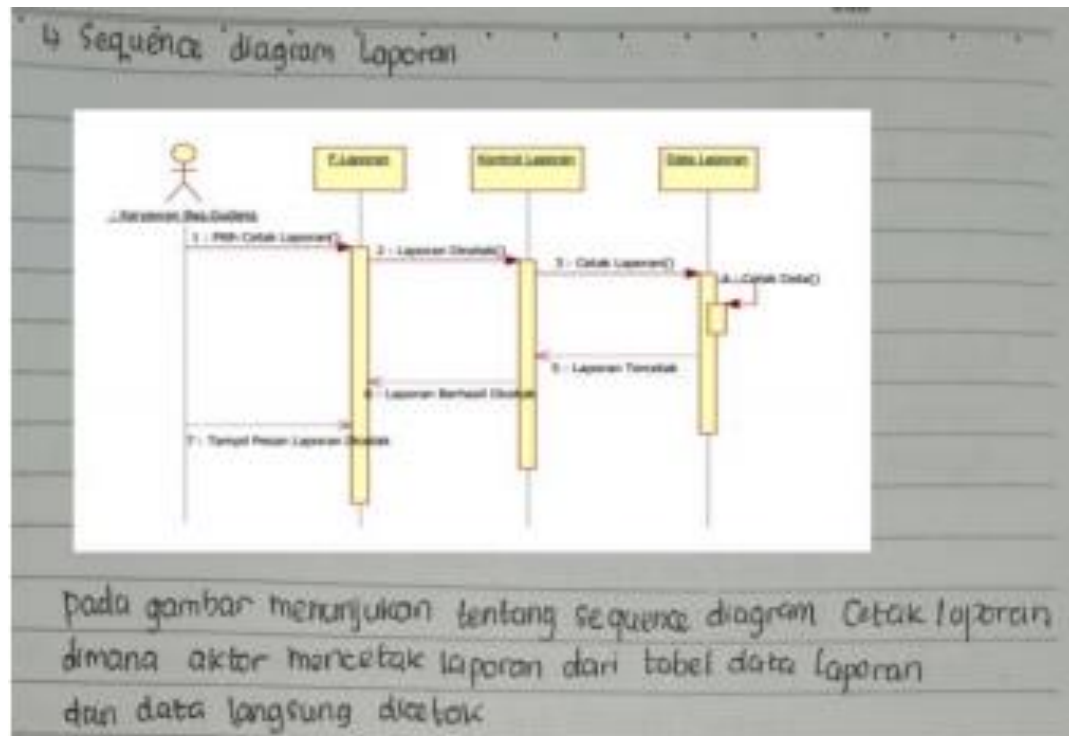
4 Sequence diagram Laporan

: Karyawan Bag Gudang

F.Laporan

Kontrol Laporan

Data Laporan

1 : Pilih Cetak Laporan()

2 : Laporan Dicetak()

3 : Cetak Laporan()

4 : Cetak Data()

5 : Laporan Tercetak

6 : Laporan Berhasil Dicetak

7 : Tampil Pesan Laporan Dicetak

pada gambar menunjukan tentang sequence diagram Cetak laporan dimana aktor mencetak laporan dari tabel data laporan dan data langsung dicetak